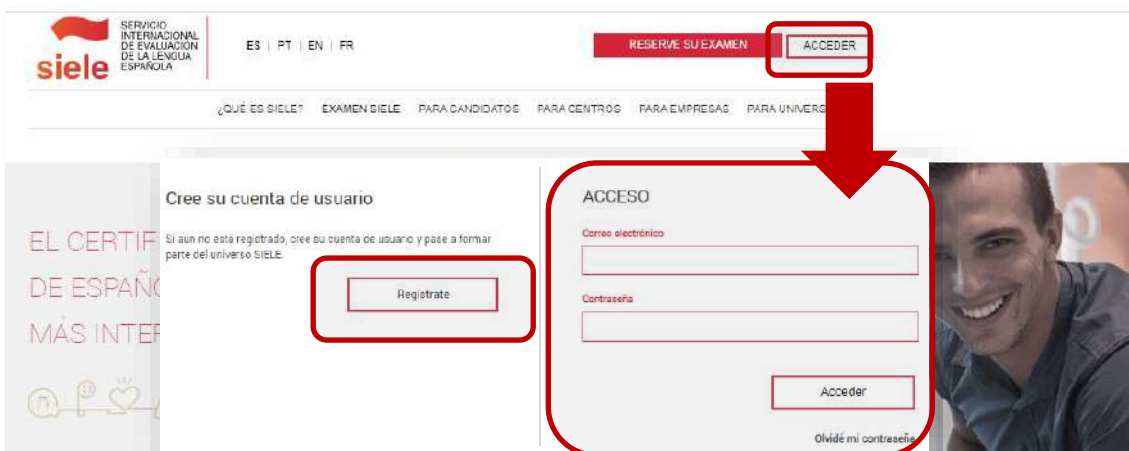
siele SERVICIO INTERNACIONAL DE EVALUACIÓN DE LA LENGUA ESPAÑOLA

ES | PT | EN | FR

RESERVE SU EXAMEN

ACCEDER

¿QUÉ ES SIELE? EXAMEN SIELE PARA CANDIDATOS PARA CENTROS PARA EMPRESAS PARA UNIVERS

EL CERTIF
DE ESPAÑ
MÁS INTER

Cree su cuenta de usuario

Si aún no está registrado, cree su cuenta de usuario y pase a formar parte del universo SIELE.

Registrate

ACCESO

Correo electrónico

Contraseña

Acceder

Olvidé mi contraseña